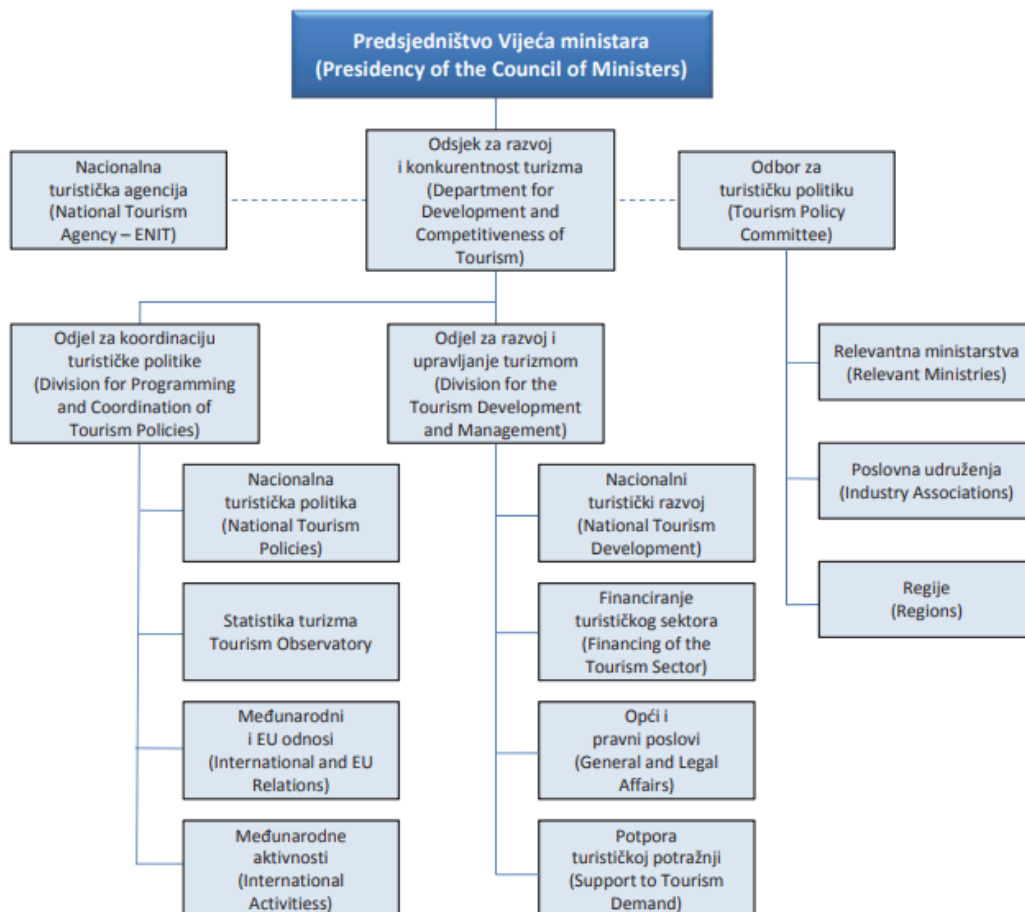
Predsjedništvo Vijeća ministara
(Presidency of the Council of Ministers)

Nacionalna turistička agencija (National Tourism Agency – ENIT)

Odsjek za razvoj i konkurentnost turizma (Department for Development and Competitiveness of Tourism)

Odbor za turističku politiku (Tourism Policy Committee)

Odjel za koordinaciju turističke politike (Division for Programming and Coordination of Tourism Policies)

Nacionalna turistička politika (National Tourism Policies)

Statistika turizma Tourism Observatory

Međunarodni i EU odnosi (International and EU Relations)

Međunarodne aktivnosti (International Activitiess)

Odjel za razvoj i upravljanje turizmom (Division for the Tourism Development and Management)

Nacionalni turistički razvoj (National Tourism Development)

Financiranje turističkog sektora (Financing of the Tourism Sector)

Opći i pravni poslovi (General and Legal Affairs)

Potpora turističkoj potražnji (Support to Tourism Demand)

Relevantna ministarstva (Relevant Ministries)

Poslovna udruženja (Industry Associations)

Regije (Regions)